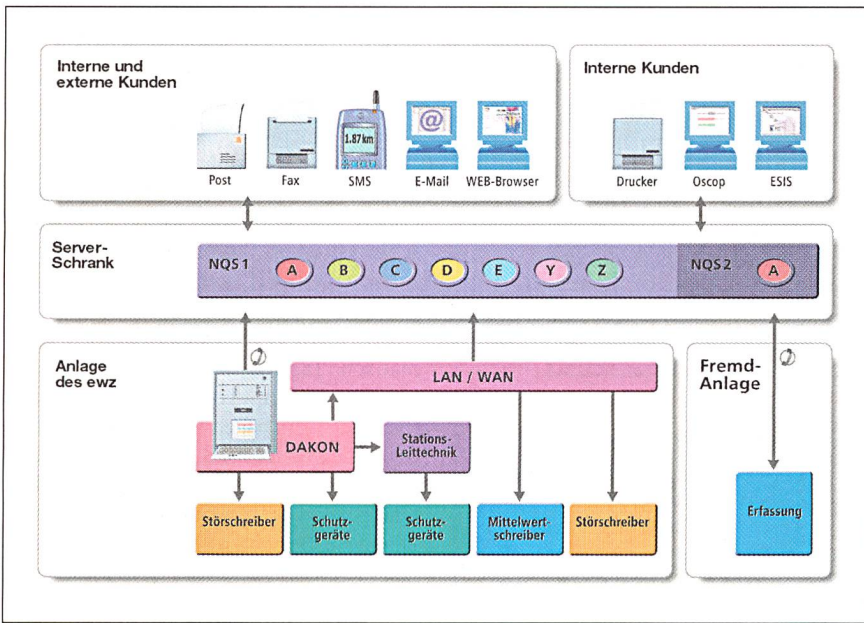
Interne und externe Kunden

1.87km

Post

Fax

SMS

E-Mail

WEB-Browser

Interne Kunden

Drucker

Oscop

ESIS

Server-Schrank

NQS 1

A

B

C

D

E

Y

Z

NQS 2

A

Anlage des ewz

LAN / WAN

DAKON

Stations-Leittechnik

Störschreiber

Schutzgeräte

Schutzgeräte

Mittelwertschreiber

Störschreiber

Fremd-Anlage

Erfassung